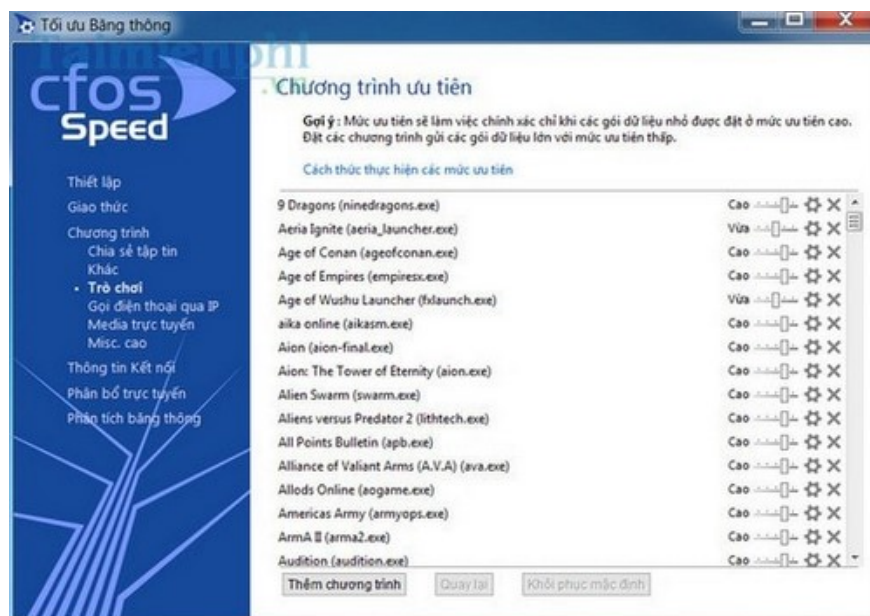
Tối ưu Băng thông

taimienphi

cFos Speed

Thiết lập
Giao thức
Chương trình
Chia sẻ tập tin
Khác
• Trò chơi
Gọi điện thoại qua IP
Media trực tuyến
Misc. cao
Thông tin Kết nối
Phân bổ trực tuyến
Phân tích băng thông

Chương trình ưu tiên

Gợi ý : Mức ưu tiên sẽ làm việc chính xác chỉ khi các gói dữ liệu nhỏ được đặt ở mức ưu tiên cao. Đặt các chương trình gửi các gói dữ liệu lớn với mức ưu tiên thấp.

Cách thức thực hiện các mức ưu tiên

9 Dragons (ninedragons.exe) Cao
Aeria Ignite (aeria_launcher.exe) Vừa
Age of Conan (ageofconan.exe) Cao
Age of Empires (empiresx.exe) Cao
Age of Wushu Launcher (fxlaunch.exe) Vừa
aika online (aikasm.exe) Cao
Aion (aion-final.exe) Cao
Aion: The Tower of Eternity (aion.exe) Cao
Alien Swarm (swarm.exe) Cao
Aliens versus Predator 2 (lithtech.exe) Cao
All Points Bulletin (apb.exe) Cao
Alliance of Valiant Arms (A.V.A) (ava.exe) Cao
Allods Online (aogame.exe) Cao
Americas Army (armyops.exe) Cao
ArmA II (arma2.exe) Cao
Audition (audition.exe) Cao

Thêm chương trình
Quay lại
Khôi phục mặc định